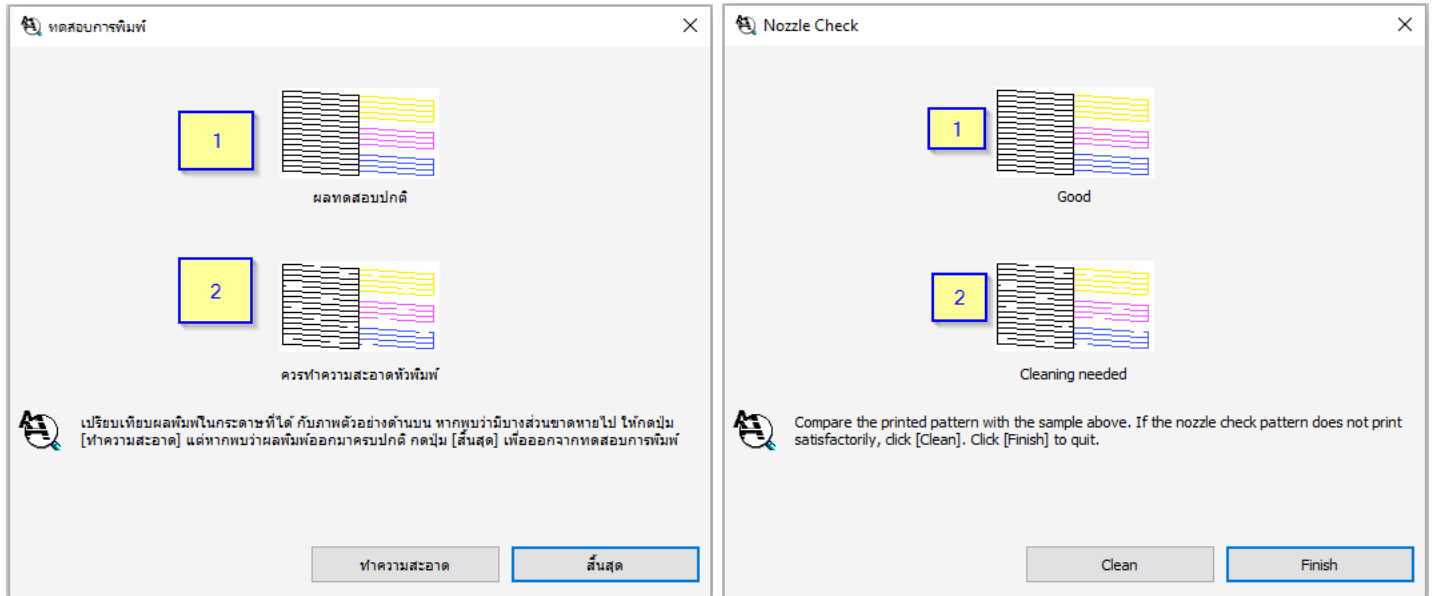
ทดสอบการพิมพ์

1

ผลทดสอบปกติ

2

ควรทำความสะอาดหัวพิมพ์

เปรียบเทียบผลพิมพ์ในกระดาษที่ได้ กับภาพตัวอย่างด้านบน หากพบว่ามีบางส่วนขาดหายไป ให้กดปุ่ม [ทำความสะอาด] แต่หากพบว่าผลพิมพ์ออกมาครบปกติ กดปุ่ม [สิ้นสุด] เพื่อออกจากทดสอบการพิมพ์

ทำความสะอาด
สิ้นสุด

Nozzle Check

1

Good

2

Cleaning needed

Compare the printed pattern with the sample above. If the nozzle check pattern does not print satisfactorily, click [Clean]. Click [Finish] to quit.

Clean
Finish